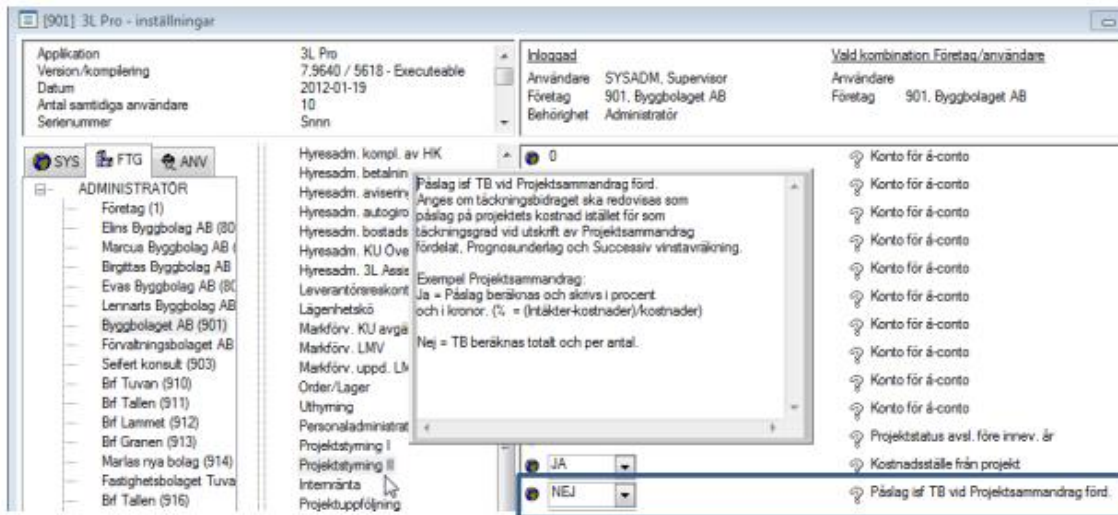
[901] 3L Pro - inställningar

| Applikation | 3L Pro |
|---|---|
| Version/kompilering | 7.9640 / 5618 - Executeable |
| Datum | 2012-01-19 |
| Antal samtidiga användare | 10 |
| Serienummer | Snnn |

Inloggad
Användare SYSADM, Supervisor
Företag 901, Byggbolaget AB
Behörighet Administratör

Vald kombination Företag/användare
Användare
Företag 901, Byggbolaget AB

SYS FTG ANV

ADMINISTRATÖR
Företag (1)
Elins Byggbolag AB (80
Marcus Byggbolag AB (
Birgittas Byggbolag AB
Evas Byggbolag AB (80
Lennarts Byggbolag AB
Byggbolaget AB (901)
Förvaltningsbolaget AB
Seifert konsult (903)
Brf Tuvan (910)
Brf Tallen (911)
Brf Lammet (912)
Brf Granen (913)
Marias nya bolag (914)
Fastighetsbolaget Tuva
Brf Tallen (916)

Hyresadm. kompl. av HK
Hyresadm. betalnin
Hyresadm. aviserin
Hyresadm. autogiro
Hyresadm. bostads
Hyresadm. KU Öve
Hyresadm. 3L Assi
Leverantörsreskont
Lägenhetskö
Markförv. KU avgå
Markförv. LMV
Markförv. uppd. LM
Order/Lager
Uthyrning
Personaladministrat
Projektstyrning I
Projektstyrning II
Internränta
Projektuppföljning

0

Påslag isf TB vid Projektsammandrag förd.
Anges om täckningsbidraget ska redovisas som påslag på projektets kostnad istället för som täckningsgrad vid utskrift av Projektsammandrag fördelat, Prognosunderlag och Successiv vinstavräkning.

Exempel Projektsammandrag:
Ja = Påslag beräknas och skrivs i procent och i kronor. (% = (Intäkter-kostnader)/kostnader)

Nej = TB beräknas totalt och per antal.

JA
NEJ

Konto för á-conto
Konto för á-conto
Konto för á-conto
Konto för á-conto
Konto för á-conto
Konto för á-conto
Konto för á-conto
Konto för á-conto
Konto för á-conto
Konto för á-conto
Konto för á-conto
Projektstatus avsl. före innev. år
Kostnadsställe från projekt
Påslag isf TB vid Projektsammandrag förd.